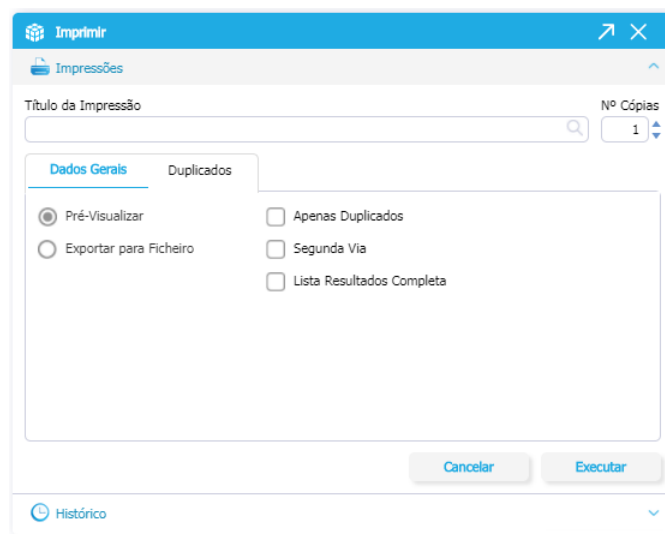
Imprimir

Impressões

Título da Impressão

Nº Cópias

1

Dados Gerais

Duplicados

Pré-Visualizar

Exportar para Ficheiro

Apenas Duplicados

Segunda Via

Lista Resultados Completa

Cancelar

Executar

Histórico